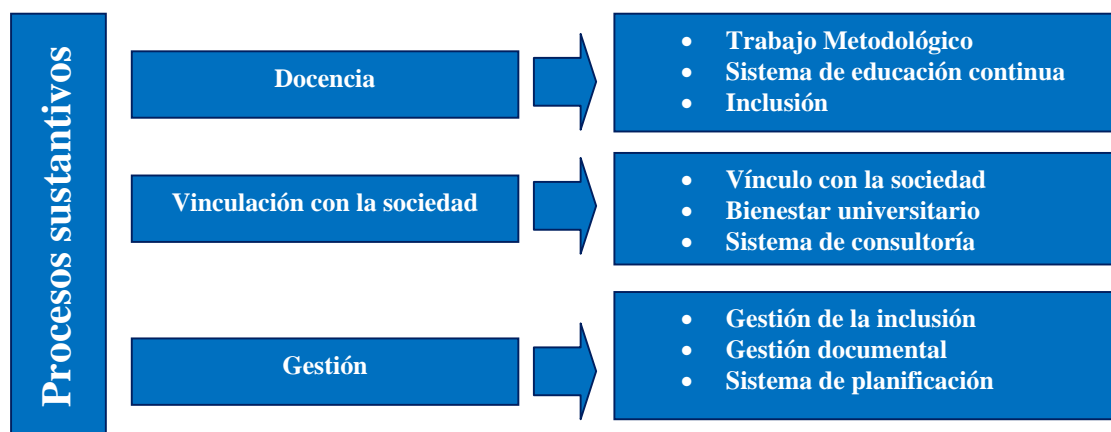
Procesos sustantivos

Docencia

- Trabajo Metodológico
- Sistema de educación continua
- Inclusión

Vinculación con la sociedad

- Vínculo con la sociedad
- Bienestar universitario
- Sistema de consultoría

Gestión

- Gestión de la inclusión
- Gestión documental
- Sistema de planificación